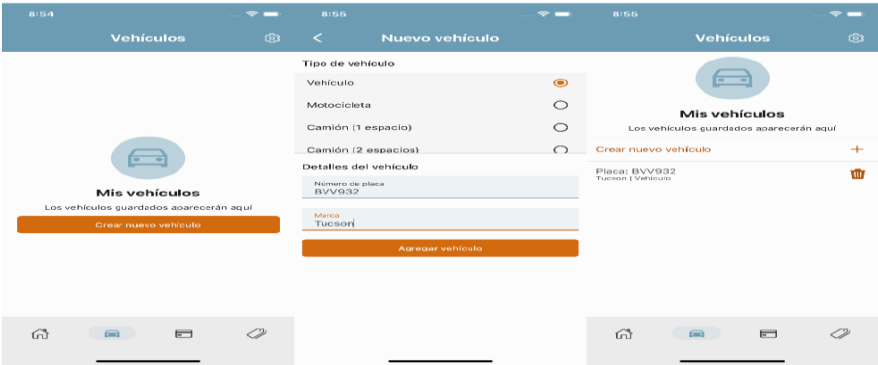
8:54

Vehículos

Mis vehículos

Los vehículos guardados aparecerán aquí

Crear nuevo vehículo

8:55

<

Nuevo vehículo

Tipo de vehículo

Vehículo

Motocicleta

Camión (1 espacio)

Camión (2 espacios)

Detalles del vehículo

Número de placa
BVV932

Marca
Tucson

Agregar vehículo

8:55

Vehículos

Mis vehículos

Los vehículos guardados aparecerán aquí

Crear nuevo vehículo +

Placa: BVV932
Tucson | Vehículo